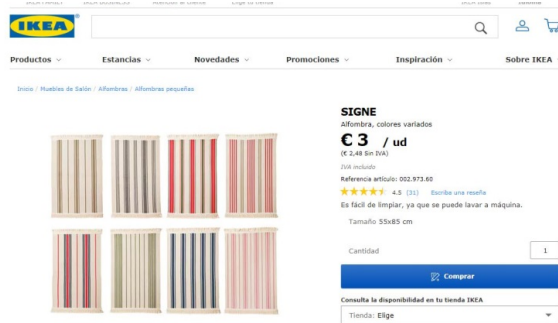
IKEA

Productos ⌄ Estancias ⌄ Novedades ⌄ Promociones ⌄ Inspiración ⌄ Sobre IKEA

Inicio / Muebles de Salón / Alfombras / Alfombras pequeñas

SIGNE
Alfombra, colores variados
€ 3 / ud
(€ 2,48 Sin IVA)
IVA incluido
Referencia artículo: 002.973.60
4.5 (31) Escribe una reseña
Es fácil de limpiar, ya que se puede lavar a máquina.
Tamaño 55x85 cm
Cantidad 1
Comprar
Consulta la disponibilidad en tu tienda IKEA
Tienda: Elige